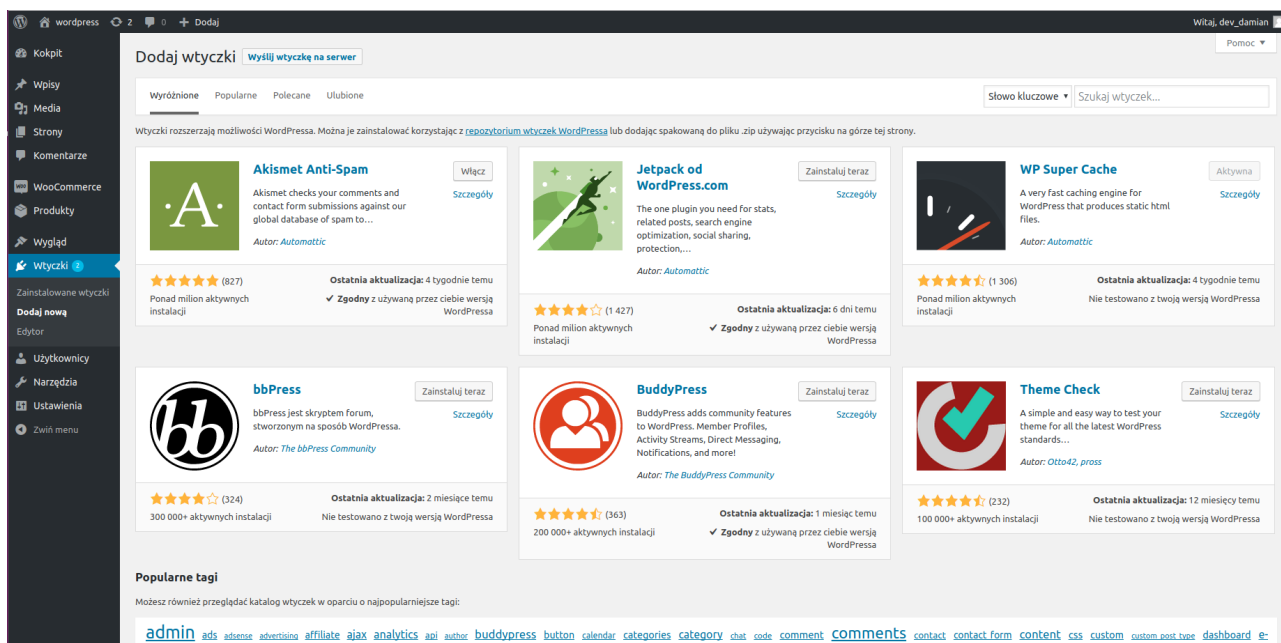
wordpress 2 0 + Dodaj
Witaj, dev_damian

Kokpit
Wpisy
Media
Strony
Komentarze
WooCommerce
Produkty
Wygląd
Wtyczki 2
Zainstalowane wtyczki
Dodaj nową
Edytor
Użytkownicy
Narzędzia
Ustawienia
Zwiń menu

Pomoc ▼

Dodaj wtyczki Wyślij wtyczkę na serwer

Wyróżnione Popularne Polecane Ulubione
Słowo kluczowe ▾ Szukaj wtyczek...

Wtyczki rozszerzają możliwości WordPressa. Można je zainstalować korzystając z repozytorium wtyczek WordPressa lub dodając spakowaną do pliku .zip używając przycisku na górze tej strony.

Akismet Anti-Spam
Włącz
Szczegóły
Akismet checks your comments and contact form submissions against our global database of spam to…
Autor: Automattic
(827)
Ponad milion aktywnych instalacji
Ostatnia aktualizacja: 4 tygodnie temu
✔ Zgodny z używaną przez ciebie wersją WordPressa

Jetpack od WordPress.com
Zainstaluj teraz
Szczegóły
The one plugin you need for stats, related posts, search engine optimization, social sharing, protection,…
Autor: Automattic
(1 427)
Ponad milion aktywnych instalacji
Ostatnia aktualizacja: 6 dni temu
✔ Zgodny z używaną przez ciebie wersją WordPressa

WP Super Cache
Aktywna
Szczegóły
A very fast caching engine for WordPress that produces static html files.
Autor: Automattic
(1 306)
Ponad milion aktywnych instalacji
Ostatnia aktualizacja: 4 tygodnie temu
Nie testowano z twoją wersją WordPressa

bbPress
Zainstaluj teraz
Szczegóły
bbPress jest skryptem forum, stworzonym na sposób WordPressa.
Autor: The bbPress Community
(324)
300 000+ aktywnych instalacji
Ostatnia aktualizacja: 2 miesiące temu
Nie testowano z twoją wersją WordPressa

BuddyPress
Zainstaluj teraz
Szczegóły
BuddyPress adds community features to WordPress. Member Profiles, Activity Streams, Direct Messaging, Notifications, and more!
Autor: The BuddyPress Community
(363)
200 000+ aktywnych instalacji
Ostatnia aktualizacja: 1 miesiąc temu
✔ Zgodny z używaną przez ciebie wersją WordPressa

Theme Check
Zainstaluj teraz
Szczegóły
A simple and easy way to test your theme for all the latest WordPress standards…
Autor: Otto42, pross
(232)
100 000+ aktywnych instalacji
Ostatnia aktualizacja: 12 miesięcy temu
Nie testowano z twoją wersją WordPressa

Popularne tagi
Możesz również przeglądać katalog wtyczek w oparciu o najpopularniejsze tagi:

admin ads adsense advertising affiliate ajax analytics api author buddypress button calendar categories category chat code comment comments contact contact form content css custom custom post type dashboard e-